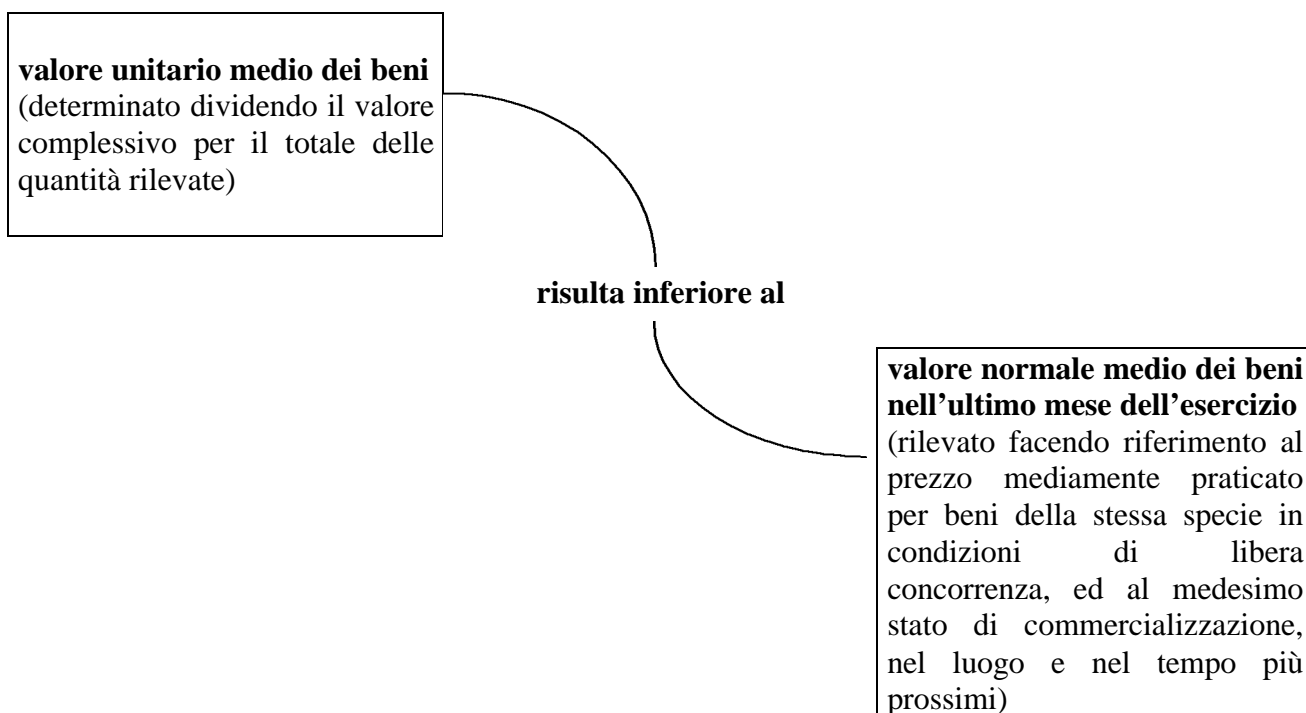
**valore unitario medio dei beni**
(determinato dividendo il valore complessivo per il totale delle quantità rilevate)

**risulta inferiore al**

**valore normale medio dei beni nell'ultimo mese dell'esercizio**
(rilevato facendo riferimento al prezzo mediamente praticato per beni della stessa specie in condizioni di libera concorrenza, ed al medesimo stato di commercializzazione, nel luogo e nel tempo più prossimi)